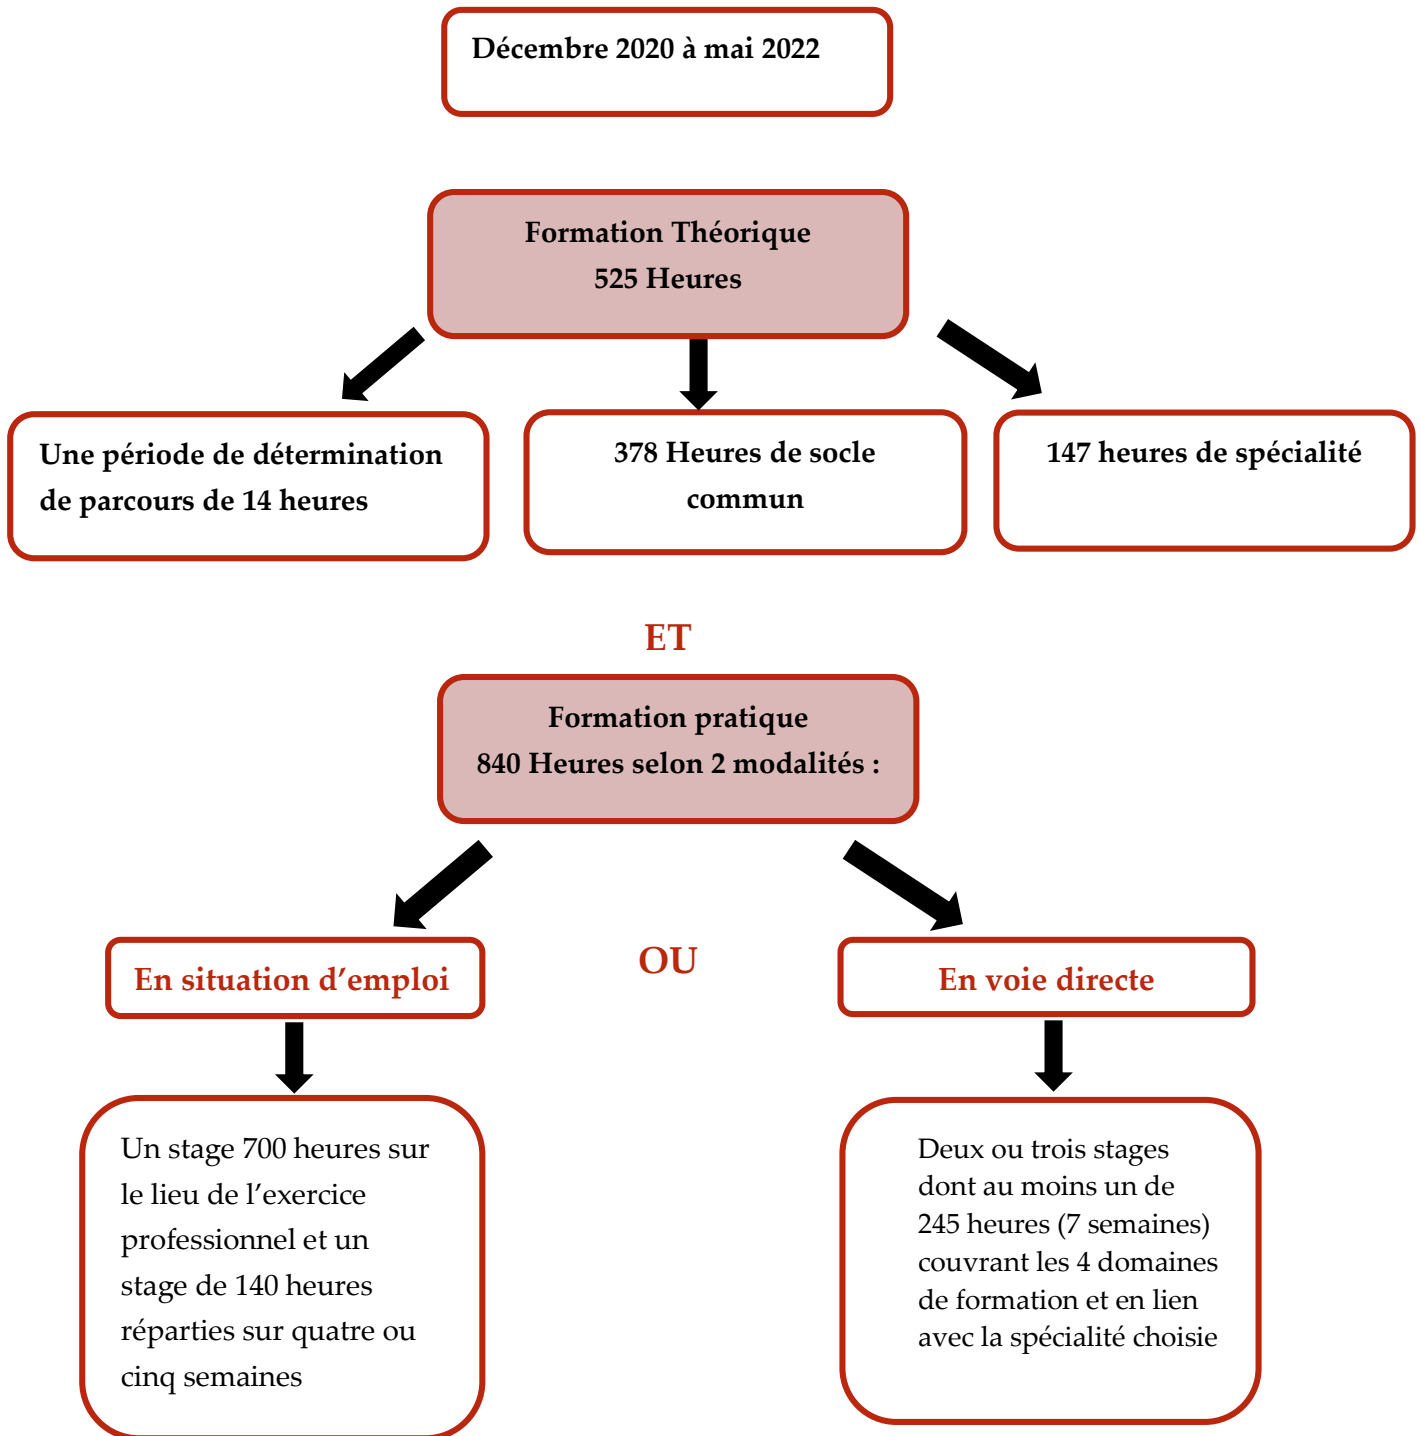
Décembre 2020 à mai 2022

Formation Théorique
525 Heures

Une période de détermination de parcours de 14 heures

378 Heures de socle commun

147 heures de spécialité

ET

Formation pratique
840 Heures selon 2 modalités :

En situation d'emploi

OU

En voie directe

Un stage 700 heures sur le lieu de l'exercice professionnel et un stage de 140 heures réparties sur quatre ou cinq semaines

Deux ou trois stages dont au moins un de 245 heures (7 semaines) couvrant les 4 domaines de formation et en lien avec la spécialité choisie